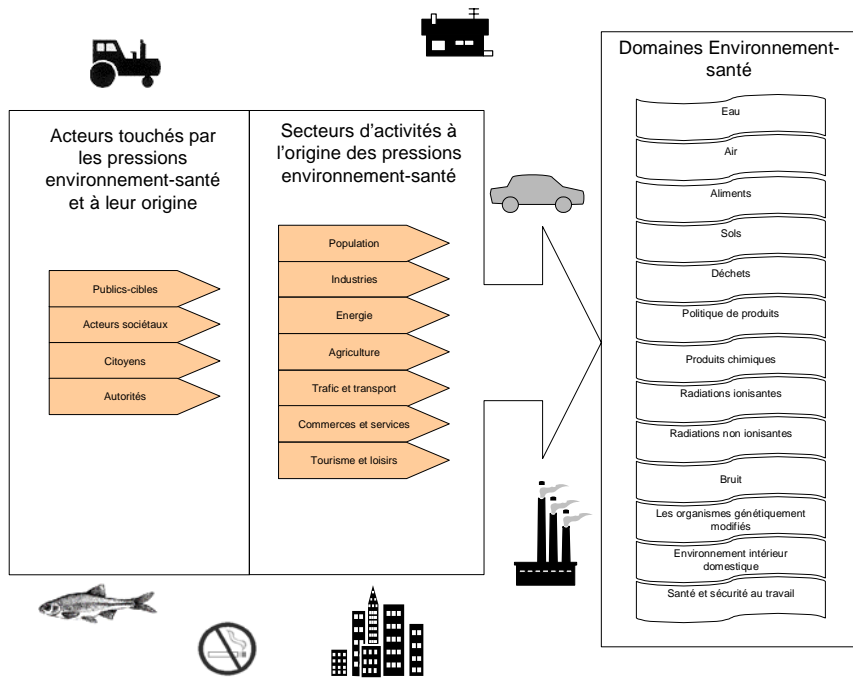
Acteurs touchés par les pressions environnement-santé et à leur origine

Publics-cibles
Acteurs sociétaux
Citoyens
Autorités

Secteurs d'activités à l'origine des pressions environnement-santé

Population
Industries
Energie
Agriculture
Trafic et transport
Commerces et services
Tourisme et loisirs

Domaines Environnement-santé

Eau
Air
Aliments
Sols
Déchets
Politique de produits
Produits chimiques
Radiations ionisantes
Radiations non ionisantes
Bruit
Les organismes génétiquement modifiés
Environnement intérieur domestique
Santé et sécurité au travail